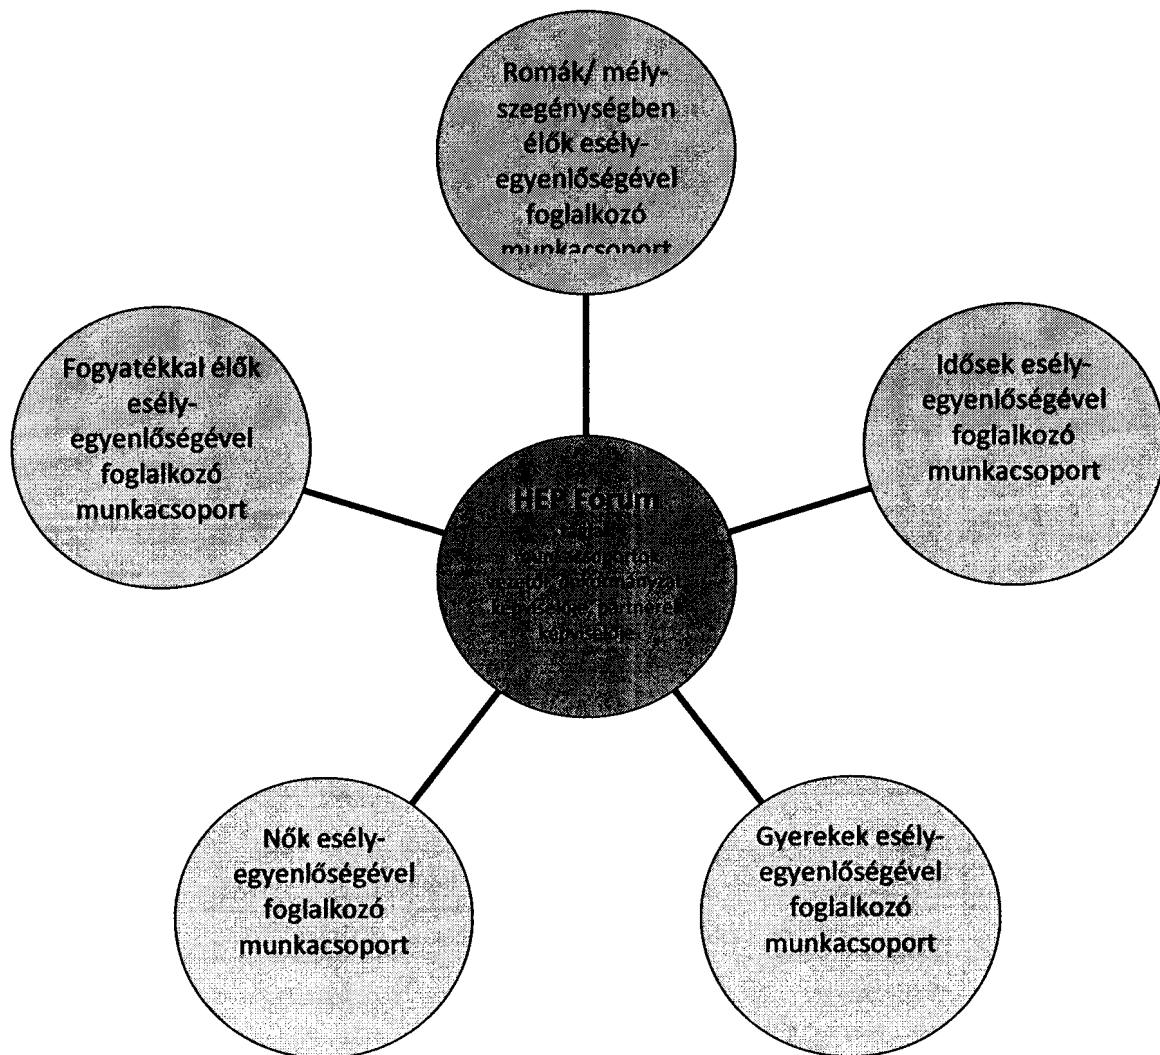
Romák/ mély-szegénységben élők esély-egyenlőségével foglalkozó munkacsoport

Fogyatékkal élők esély-egyenlőségével foglalkozó munkacsoport

HEP Fórum
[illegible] munkacsoportok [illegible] önkormányzat képviselője, partnerek képviselője

Idősek esély-egyenlőségével foglalkozó munkacsoport

Nők esély-egyenlőségével foglalkozó munkacsoport

Gyerekek esély-egyenlőségével foglalkozó munkacsoport